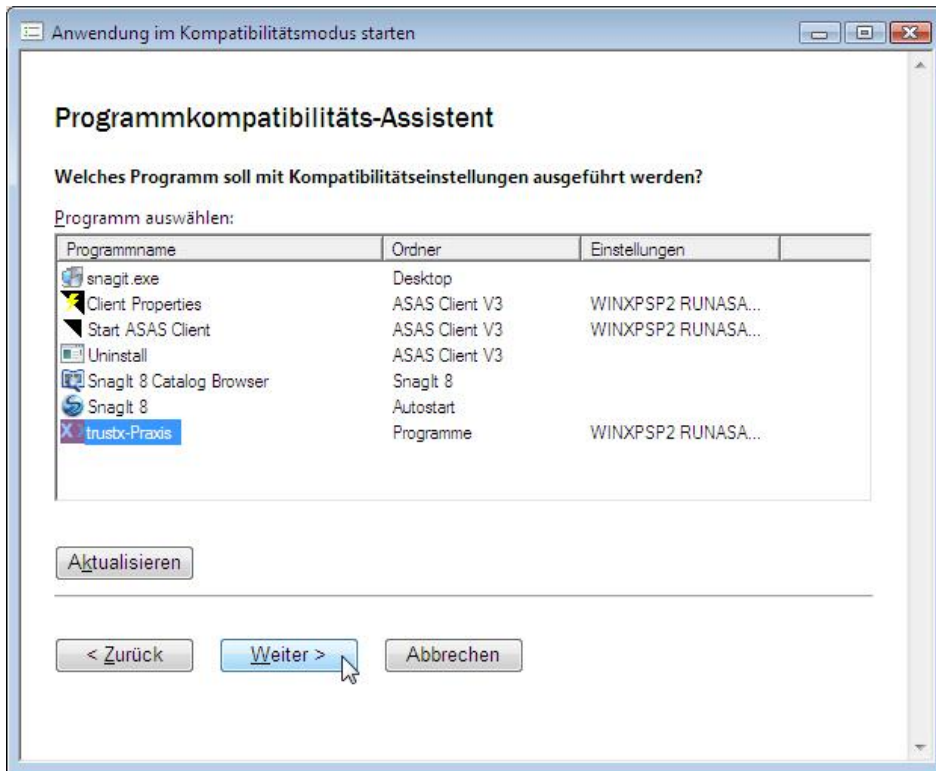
Anwendung im Kompatibilitätsmodus starten

Programmkompatibilitäts-Assistent

Welches Programm soll mit Kompatibilitätseinstellungen ausgeführt werden?

Programm auswählen:

| Programmname | Ordner | Einstellungen |
|---|---|---|
| snagit.exe | Desktop | |
| Client Properties | ASAS Client V3 | WINXPSP2 RUNASA... |
| Start ASAS Client | ASAS Client V3 | WINXPSP2 RUNASA... |
| Uninstall | ASAS Client V3 | |
| SnagIt 8 Catalog Browser | SnagIt 8 | |
| SnagIt 8 | Autostart | |
| trustx-Praxis | Programme | WINXPSP2 RUNASA... |

Aktualisieren

< Zurück | Weiter > | Abbrechen